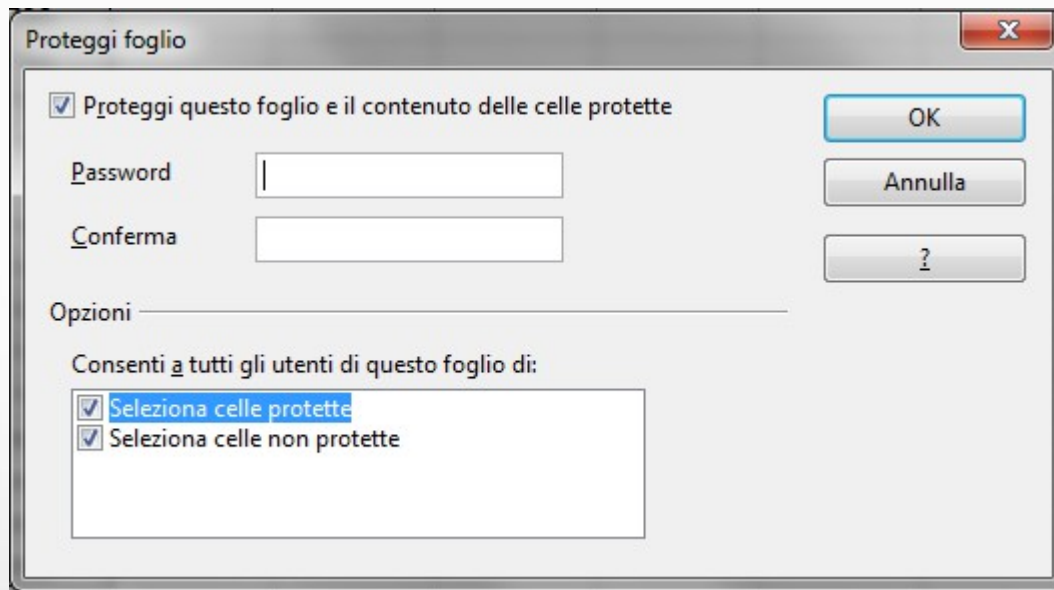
Proteggi foglio

Proteggi questo foglio e il contenuto delle celle protette

Password

Conferma

OK

Annulla

?

Opzioni

Consenti a tutti gli utenti di questo foglio di:

Seleziona celle protette
Seleziona celle non protette